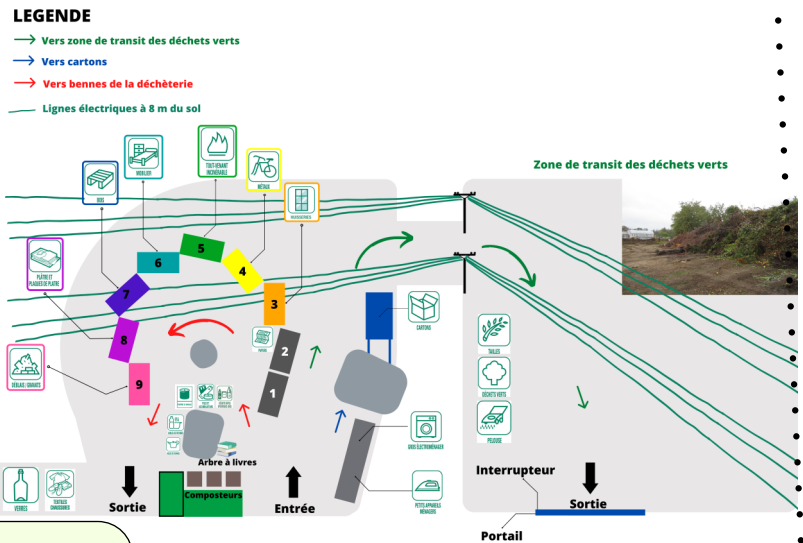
LEGENDE

Vers zone de transit des déchets verts

Vers cartons

Vers bennes de la déchèterie

Lignes électriques à 8 m du sol

Zone de transit des déchets verts

BOIS

MOBILIER

TOUT-VENANT INCINÉRABLE

MÉTAUX

HUISSERIES

PLATRE ET PLAQUES DE PLATRE

GRAVATS

6

5

4

3

7

8

9

2

1

PAPIER

CARTONS

TAILLES

DÉCHETS VERTS

PELOUSE

GROS ÉLECTROMÉNAGER

PETITS APPAREILS MÉNAGERS

Arbre à livres

Composteurs

VERRES

TEXTILES CHAUSSURES

Sortie

Entrée

Interrupteur

Sortie

Portail